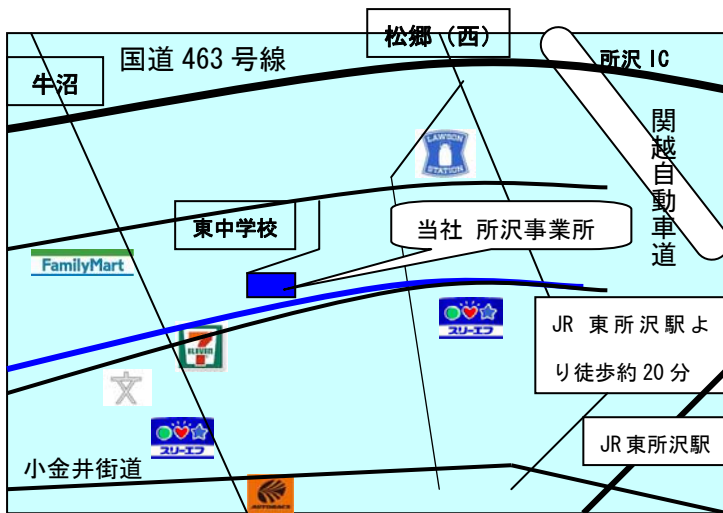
松郷（西）

国道 463 号線

所沢 IC

牛沼

LAWSON STATION

関越自動車道

東中学校

当社 所沢事業所

FamilyMart

スリーエフ

JR 東所沢駅より徒歩約 20 分

ELEVEN

文

スリーエフ

JR 東所沢駅

小金井街道

AUTOBACS